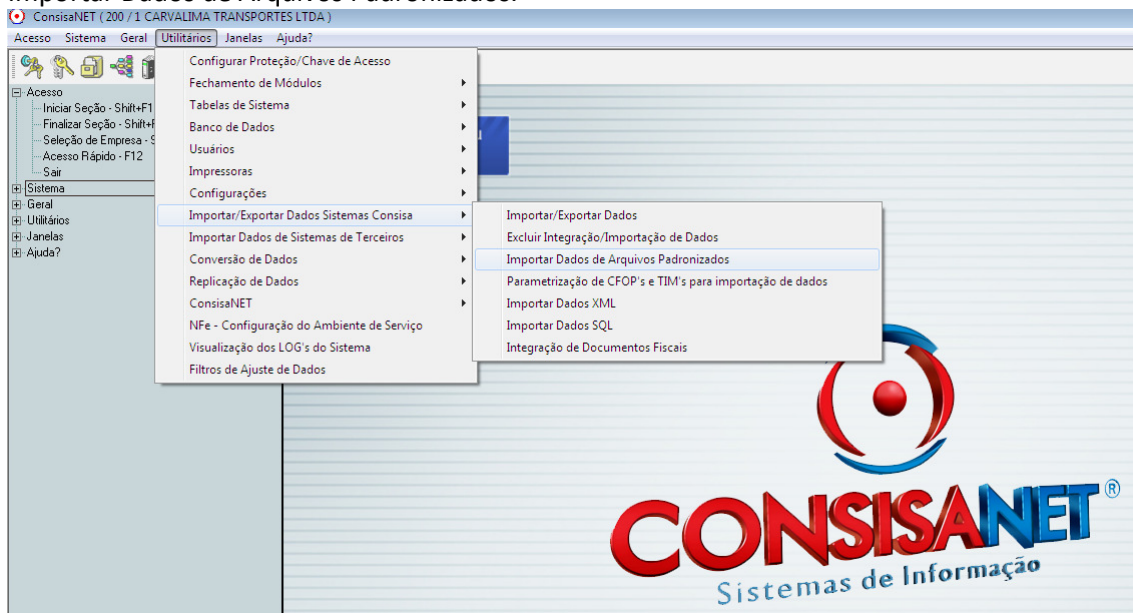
ConsisaNET ( 200 / 1 CARVALIMA TRANSPORTES LTDA )

Acesso Sistema Geral Utilitários Janelas Ajuda?

Acesso
Iniciar Seção - Shift+F1
Finalizar Seção - Shift+F
Seleção de Empresa - S
Acesso Rápido - F12
Sair
Sistema
Geral
Utilitários
Janelas
Ajuda?

Configurar Proteção/Chave de Acesso
Fechamento de Módulos
Tabelas de Sistema
Banco de Dados
Usuários
Impressoras
Configurações
Importar/Exportar Dados Sistemas Consisa
Importar Dados de Sistemas de Terceiros
Conversão de Dados
Replicação de Dados
ConsisaNET
NFe - Configuração do Ambiente de Serviço
Visualização dos LOG's do Sistema
Filtros de Ajuste de Dados

Importar/Exportar Dados
Excluir Integração/Importação de Dados
Importar Dados de Arquivos Padronizados
Parametrização de CFOP's e TIM's para importação de dados
Importar Dados XML
Importar Dados SQL
Integração de Documentos Fiscais

CONSISANET®
Sistemas de Informação